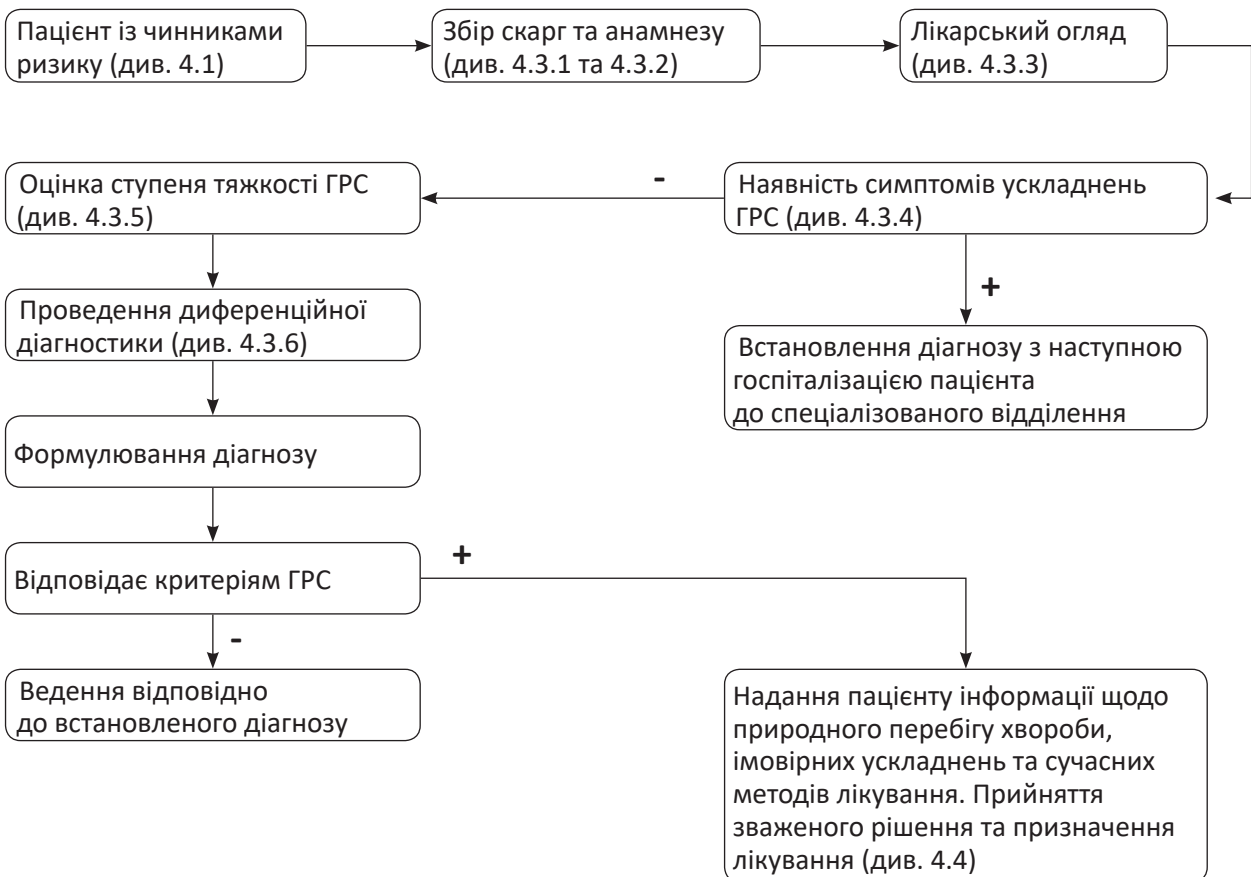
Пацієнт із чинниками ризику (див. 4.1)

Збір скарг та анамнезу (див. 4.3.1 та 4.3.2)

Лікарський огляд (див. 4.3.3)

Наявність симптомів ускладнень ГРС (див. 4.3.4)

-

Оцінка ступеня тяжкості ГРС (див. 4.3.5)

+

Встановлення діагнозу з наступною госпіталізацією пацієнта до спеціалізованого відділення

Проведення диференційної діагностики (див. 4.3.6)

Формулювання діагнозу

Відповідає критеріям ГРС

+

-

Ведення відповідно до встановленого діагнозу

Надання пацієнту інформації щодо природного перебігу хвороби, імовірних ускладнень та сучасних методів лікування. Прийняття зваженого рішення та призначення лікування (див. 4.4)